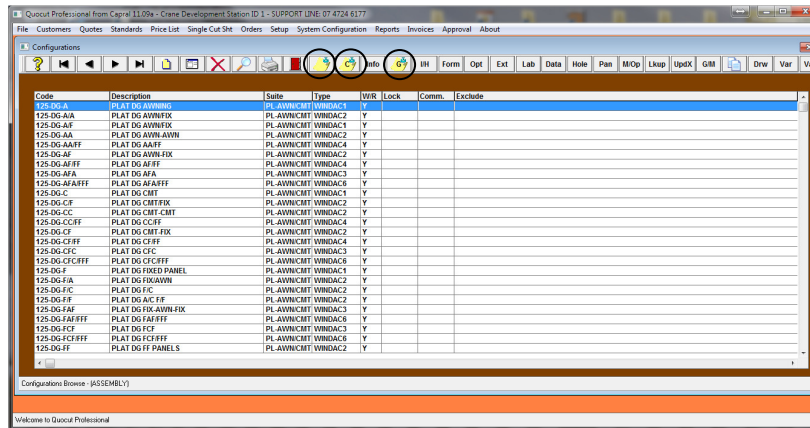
Quocut Professional from Capral 11.09a - Crane Development Station ID 1 - SUPPORT LINE: 07 4724 6177

File Customers Quotes Standards Price List Single Cut Sht Orders Setup System Configuration Reports Invoices Approval About

Configurations

Info I/H Form Opt Ext Lab Data Hole Pan M/Op Lkup UpdX G/M Drw Var Va

| Code | Description | Suite | Type | W/R | Lock | Comm. | Exclude |
|---|---|---|---|---|---|---|---|
| 125-DG-A | PLAT DG AWNING | PL-AWN/CMT | WINDAC1 | Y | | | |
| 125-DG-A/A | PLAT DG AWN/FIX | PL-AWN/CMT | WINDAC2 | Y | | | |
| 125-DG-A/F | PLAT DG AWN/FIX | PL-AWN/CMT | WINDAC2 | Y | | | |
| 125-DG-AA | PLAT DG AWN-AWN | PL-AWN/CMT | WINDAC2 | Y | | | |
| 125-DG-AA/FF | PLAT DG AA/FF | PL-AWN/CMT | WINDAC4 | Y | | | |
| 125-DG-AF | PLAT DG AWN-FIX | PL-AWN/CMT | WINDAC2 | Y | | | |
| 125-DG-AF/FF | PLAT DG AF/FF | PL-AWN/CMT | WINDAC4 | Y | | | |
| 125-DG-AFA | PLAT DG AFA | PL-AWN/CMT | WINDAC3 | Y | | | |
| 125-DG-AFA/FFF | PLAT DG AFA/FFF | PL-AWN/CMT | WINDAC6 | Y | | | |
| 125-DG-C | PLAT DG CMT | PL-AWN/CMT | WINDAC1 | Y | | | |
| 125-DG-C/F | PLAT DG CMT/FIX | PL-AWN/CMT | WINDAC2 | Y | | | |
| 125-DG-CC | PLAT DG CMT-CMT | PL-AWN/CMT | WINDAC2 | Y | | | |
| 125-DG-CC/FF | PLAT DG CC/FF | PL-AWN/CMT | WINDAC4 | Y | | | |
| 125-DG-CF | PLAT DG CMT-FIX | PL-AWN/CMT | WINDAC2 | Y | | | |
| 125-DG-CF/FF | PLAT DG CF/FF | PL-AWN/CMT | WINDAC4 | Y | | | |
| 125-DG-CFC | PLAT DG CFC | PL-AWN/CMT | WINDAC3 | Y | | | |
| 125-DG-CFC/FFF | PLAT DG CFC/FFF | PL-AWN/CMT | WINDAC6 | Y | | | |
| 125-DG-F | PLAT DG FIXED PANEL | PL-AWN/CMT | WINDAC1 | Y | | | |
| 125-DG-F/A | PLAT DG FIX/AWN | PL-AWN/CMT | WINDAC2 | Y | | | |
| 125-DG-F/C | PLAT DG F/C | PL-AWN/CMT | WINDAC2 | Y | | | |
| 125-DG-F/F | PLAT DG A/C F/F | PL-AWN/CMT | WINDAC2 | Y | | | |
| 125-DG-FAF | PLAT DG FIX-AWN-FIX | PL-AWN/CMT | WINDAC3 | Y | | | |
| 125-DG-FAF/FFF | PLAT DG FAF/FFF | PL-AWN/CMT | WINDAC6 | Y | | | |
| 125-DG-FCF | PLAT DG FCF | PL-AWN/CMT | WINDAC3 | Y | | | |
| 125-DG-FCF/FFF | PLAT DG FCF/FFF | PL-AWN/CMT | WINDAC6 | Y | | | |
| 125-DG-FF | PLAT DG FF PANELS | PL-AWN/CMT | WINDAC2 | Y | | | |

Configurations Browse - (ASSEMBLY)

Welcome to Quocut Professional